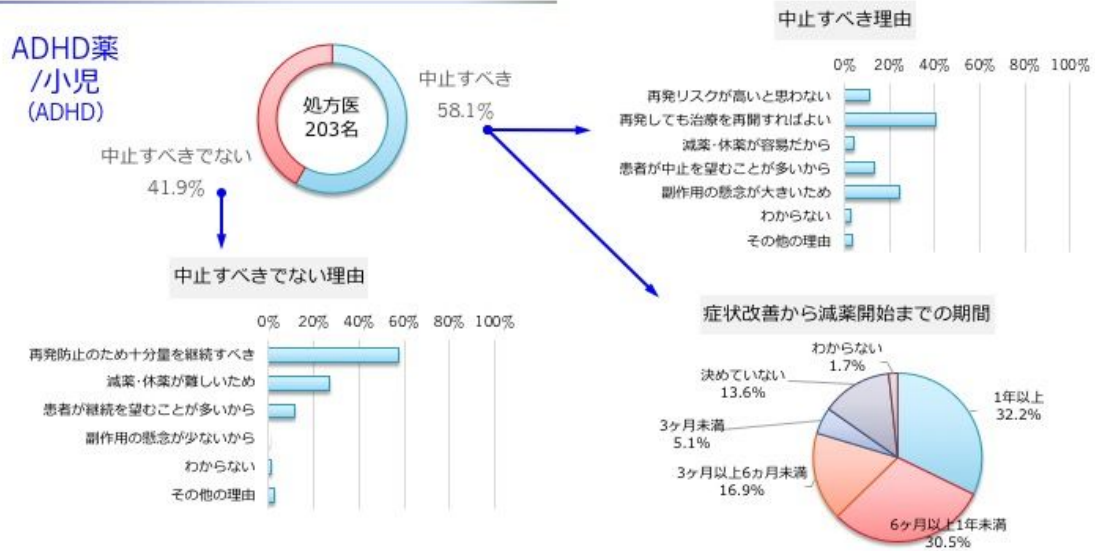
ADHD薬
/小児
(ADHD)

処方医
203名

中止すべき
58.1%

中止すべきでない
41.9%

中止すべき理由

0% 20% 40% 60% 80% 100%

再発リスクが高いと思わない
再発しても治療を再開すればよい
減薬・休薬が容易だから
患者が中止を望むことが多いから
副作用の懸念が大きいため
わからない
その他の理由

中止すべきでない理由

0% 20% 40% 60% 80% 100%

再発防止のため十分量を継続すべき
減薬・休薬が難しいため
患者が継続を望むことが多いから
副作用の懸念が少ないから
わからない
その他の理由

症状改善から減薬開始までの期間

わからない
1.7%
決めていない
13.6%
3ヶ月未満
5.1%
3ヶ月以上6ヵ月未満
16.9%
1年以上
32.2%
6ヶ月以上1年未満
30.5%